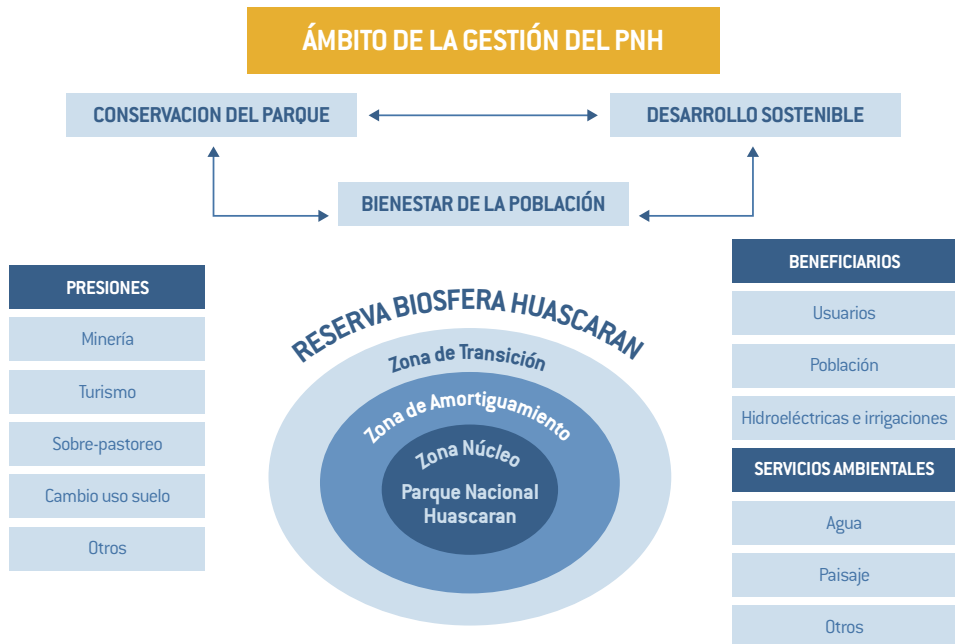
ÁMBITO DE LA GESTIÓN DEL PNH

CONSERVACION DEL PARQUE

DESARROLLO SOSTENIBLE

BIENESTAR DE LA POBLACIÓN

PRESIONES

Minería

Turismo

Sobre-pastoreo

Cambio uso suelo

Otros

RESERVA BIOSFERA HUASCARAN

Zona de Transición

Zona de Amortiguamiento

Zona Núcleo

Parque Nacional Huascaran

BENEFICIARIOS

Usuarios

Población

Hidroeléctricas e irrigaciones

SERVICIOS AMBIENTALES

Agua

Paisaje

Otros